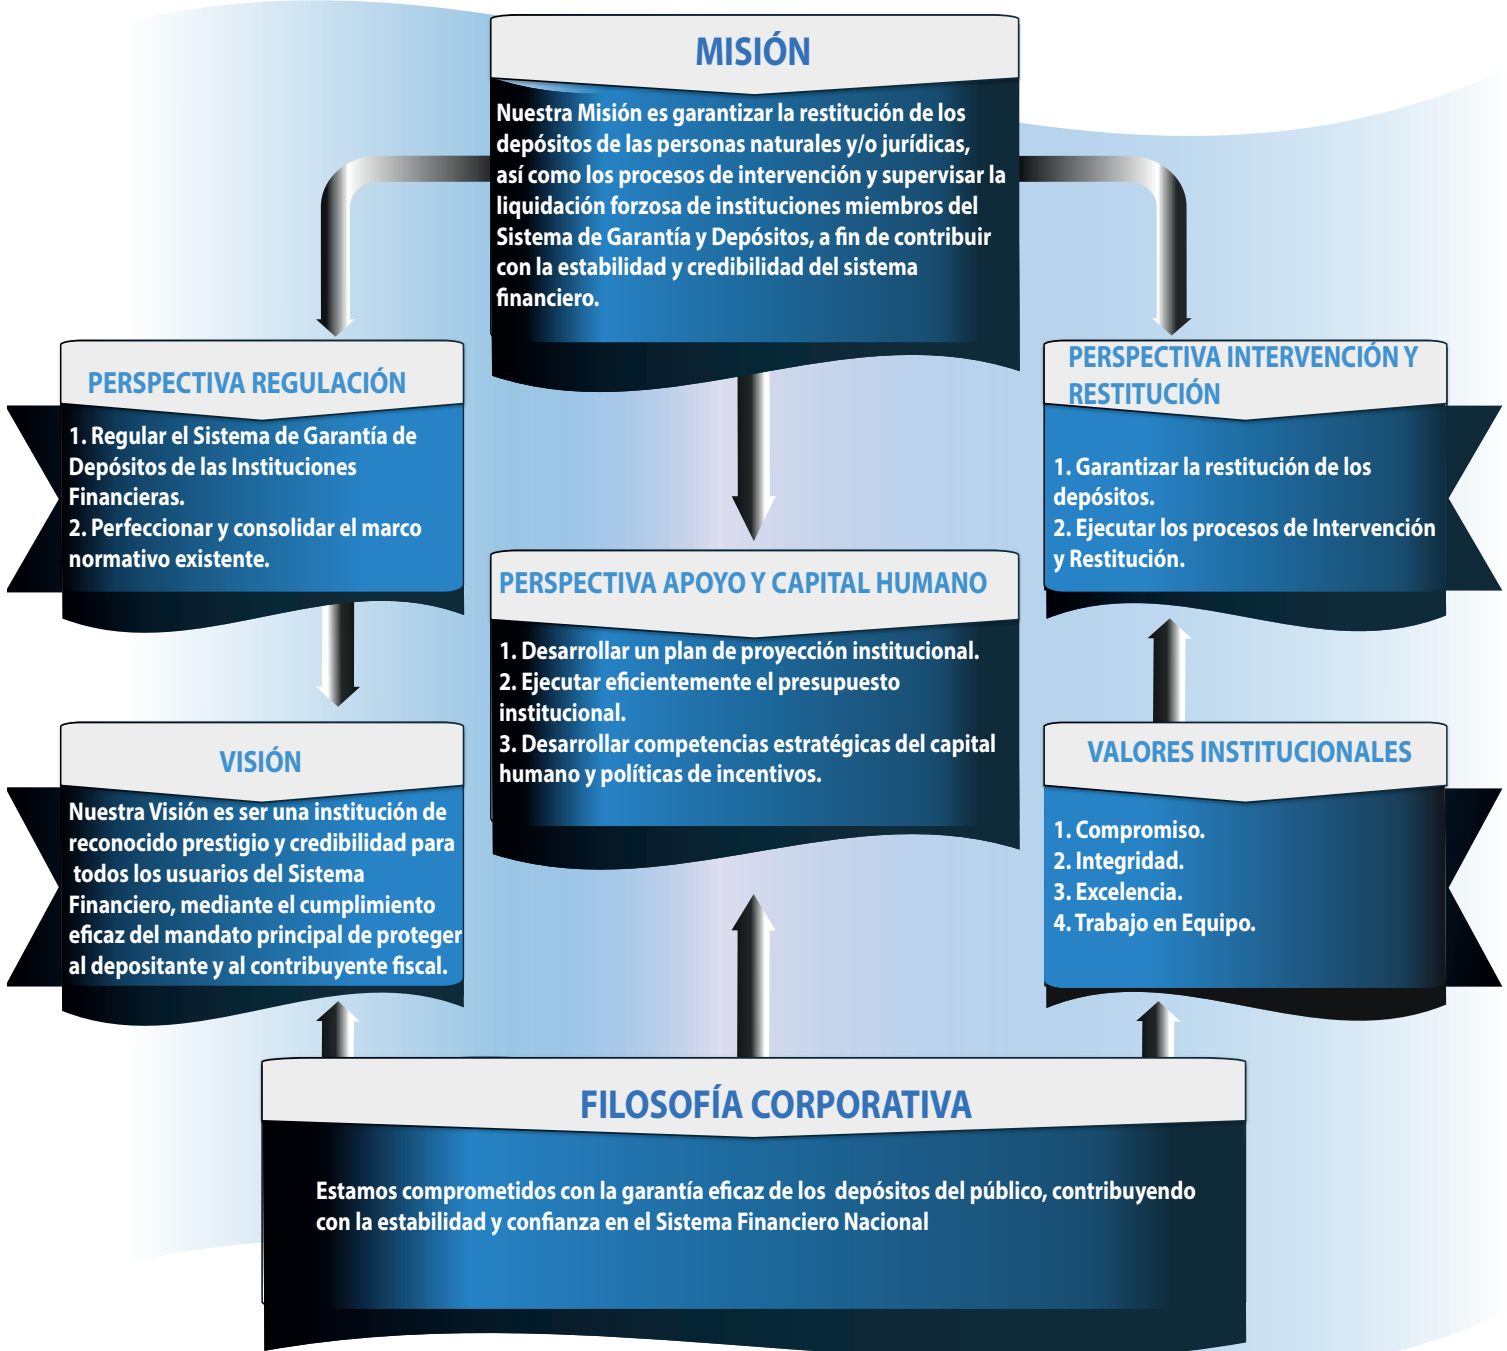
MISIÓN

Nuestra Misión es garantizar la restitución de los depósitos de las personas naturales y/o jurídicas, así como los procesos de intervención y supervisar la liquidación forzosa de instituciones miembros del Sistema de Garantía y Depósitos, a fin de contribuir con la estabilidad y credibilidad del sistema financiero.

PERSPECTIVA REGULACIÓN

1. Regular el Sistema de Garantía de Depósitos de las Instituciones Financieras.
2. Perfeccionar y consolidar el marco normativo existente.

PERSPECTIVA INTERVENCIÓN Y RESTITUCIÓN

1. Garantizar la restitución de los depósitos.
2. Ejecutar los procesos de Intervención y Restitución.

PERSPECTIVA APOYO Y CAPITAL HUMANO

1. Desarrollar un plan de proyección institucional.
2. Ejecutar eficientemente el presupuesto institucional.
3. Desarrollar competencias estratégicas del capital humano y políticas de incentivos.

VISIÓN

Nuestra Visión es ser una institución de reconocido prestigio y credibilidad para todos los usuarios del Sistema Financiero, mediante el cumplimiento eficaz del mandato principal de proteger al depositante y al contribuyente fiscal.

VALORES INSTITUCIONALES

1. Compromiso.
2. Integridad.
3. Excelencia.
4. Trabajo en Equipo.

FILOSOFÍA CORPORATIVA

Estamos comprometidos con la garantía eficaz de los depósitos del público, contribuyendo con la estabilidad y confianza en el Sistema Financiero Nacional